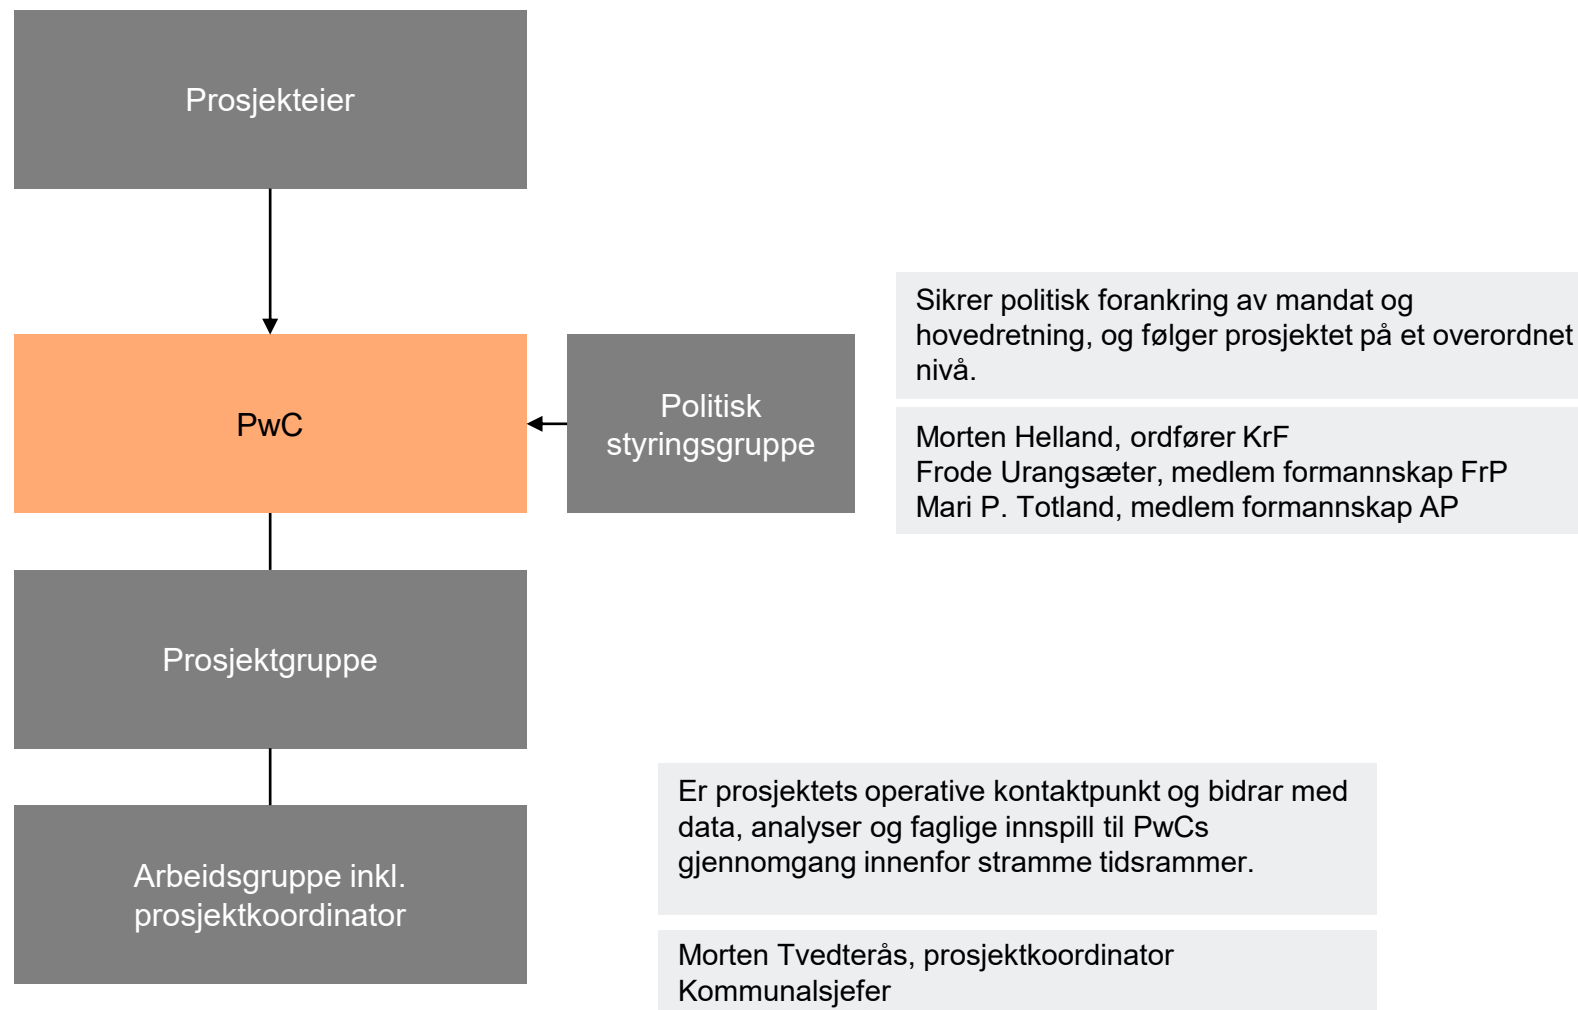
Prosjekteier

PwC

Politisk styringsgruppe

Sikrer politisk forankring av mandat og hovedretning, og følger prosjektet på et overordnet nivå.

Morten Helland, ordfører KrF
Frode Urangsæter, medlem formannskap FrP
Mari P. Totland, medlem formannskap AP

Prosjektgruppe

Arbeidsgruppe inkl. prosjektkoordinator

Er prosjektets operative kontaktpunkt og bidrar med data, analyser og faglige innspill til PwCs gjennomgang innenfor stramme tidsrammer.

Morten Tvedterås, prosjektkoordinator
Kommunalsjefer